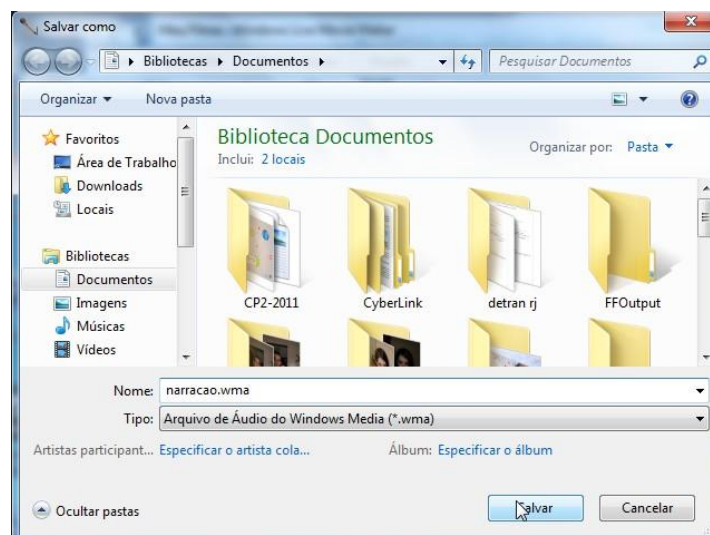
Salvar como

Bibliotecas ▸ Documentos ▸

Pesquisar Documentos

Organizar ▾ Nova pasta

Favoritos
Área de Trabalho
Downloads
Locais

Bibliotecas
Documentos
Imagens
Músicas
Vídeos

Biblioteca Documentos
Inclui: 2 locais

Organizar por: Pasta ▾

CP2-2011
CyberLink
detran rj
FFOutput

Nome: narracao.wma
Tipo: Arquivo de Áudio do Windows Media (*.wma)

Artistas participant... Especificar o artista cola...
Álbum: Especificar o álbum

Ocultar pastas

Salvar
Cancelar